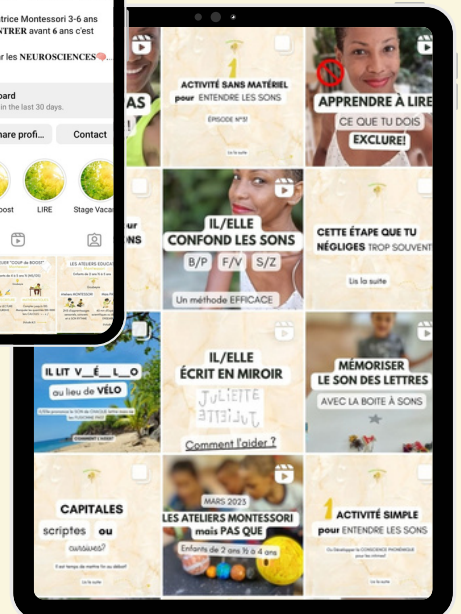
trice Montessori 3-6 ans
NTRER avant 6 ans c'est

r les NEUROSCIENCES

oard
in the last 30 days.

hare profi...
Contact

oost
LIRE
Stage Vaca

AS

ACTIVITÉ SANS MATÉRIEL pour ENTENDRE LES SONS
EPISODE N°5!
Lis la suite

APPRENDRE À LIRE
CE QUE TU DOIS EXCLURE!

ur
ONS

IL/ELLE CONFOND LES SONS
B/P
F/V
S/Z
Un méthode EFFICACE

CETTE ÉTAPE QUE TU NÉGLIGES TROP SOUVENT
Lis la suite

IL LIT V__É__L__O au lieu de VÉLO
COMMENT L'AIDER

IL/ELLE ÉCRIT EN MIROIR
Juliette
Comment l'aider ?

MÉMORISER LE SON DES LETTRES
AVEC LA BOITE À SONS

CAPITALES scriptes ou cursives?
Lis la suite

MARS 2023
LES ATELIERS MONTESSORI mais PAS QUE
Enfants de 2 ans ½ à 4 ans

1 ACTIVITÉ SIMPLE pour ENTENDRE LES SONS
Lis la suite